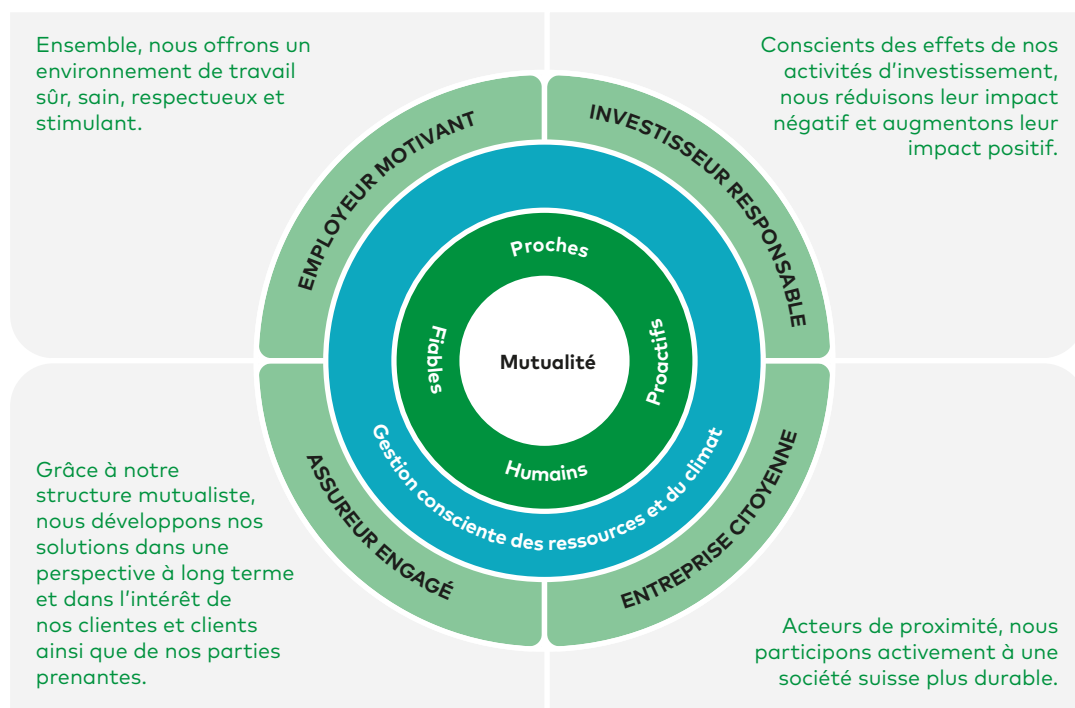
Ensemble, nous offrons un environnement de travail sûr, sain, respectueux et stimulant.

Conscients des effets de nos activités d’investissement, nous réduisons leur impact négatif et augmentons leur impact positif.

EMPLOYEUR MOTIVANT

INVESTISSEUR RESPONSABLE

Proches

Fiables

Mutualité

Proactifs

Humains

Gestion consciente des ressources et du climat

ASSUREUR ENGAGÉ

ENTREPRISE CITOYENNE

Grâce à notre structure mutualiste, nous développons nos solutions dans une perspective à long terme et dans l’intérêt de nos clientes et clients ainsi que de nos parties prenantes.

Acteurs de proximité, nous participons activement à une société suisse plus durable.